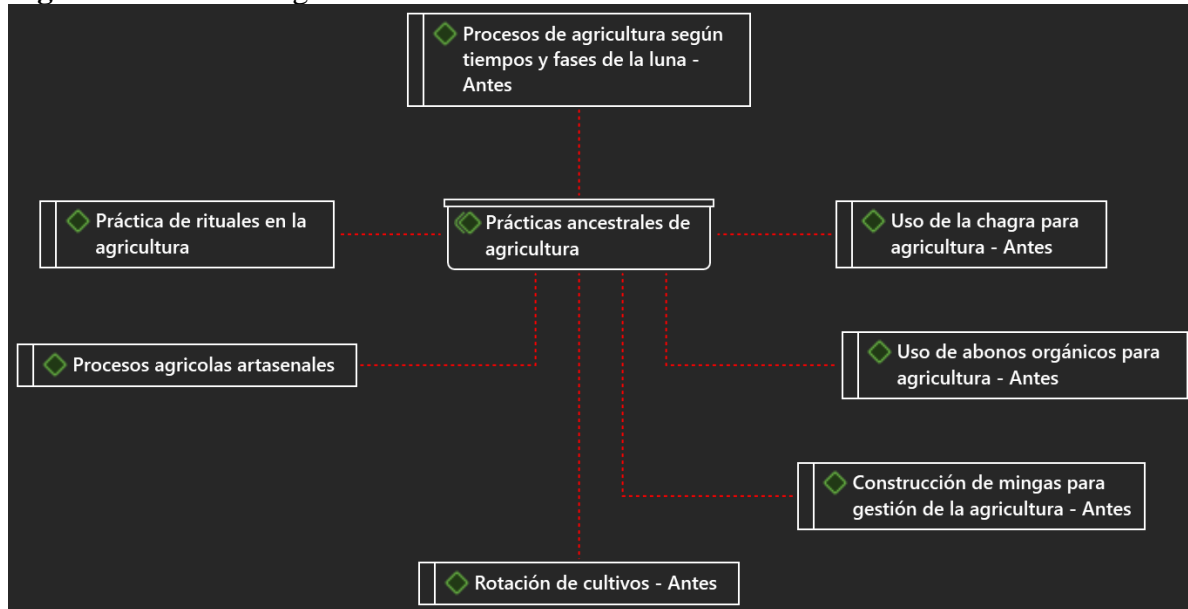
Procesos de agricultura según tiempos y fases de la luna - Antes

Práctica de rituales en la agricultura

Prácticas ancestrales de agricultura

Uso de la chagra para agricultura - Antes

Procesos agricolas artasenales

Uso de abonos orgánicos para agricultura - Antes

Construcción de mingas para gestión de la agricultura - Antes

Rotación de cultivos - Antes